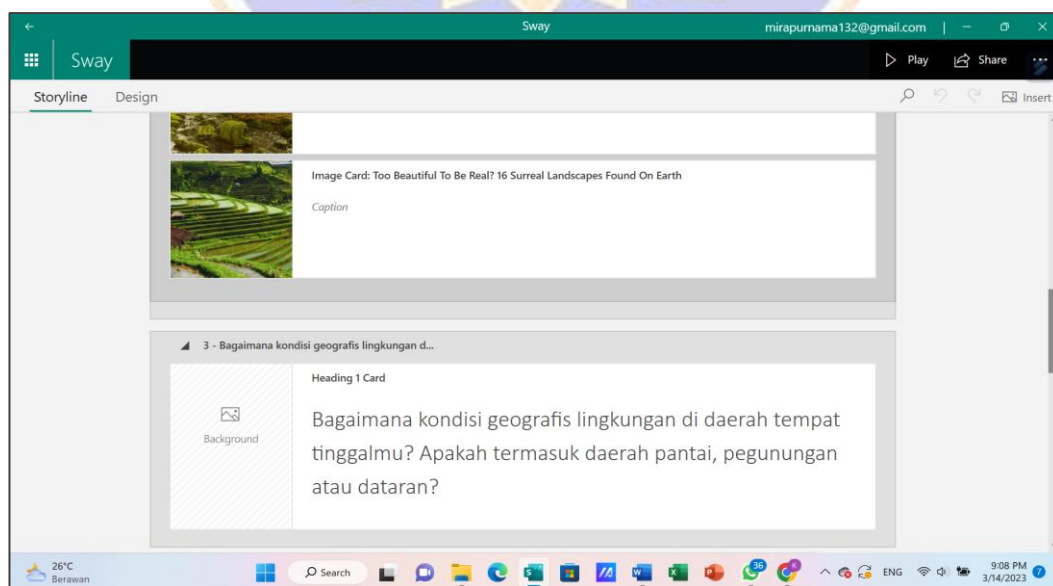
Sway mirapurnama132@gmail.com

Sway

Play Share

Storyline Design

Insert

Image Card: Too Beautiful To Be Real? 16 Surreal Landscapes Found On Earth

Caption

3 - Bagaimana kondisi geografis lingkungan d...

Heading 1 Card

Background

Bagaimana kondisi geografis lingkungan di daerah tempat tinggalmu? Apakah termasuk daerah pantai, pegunungan atau dataran?

26°C
Berawan

Search

36

ENG

9:08 PM
3/14/2023